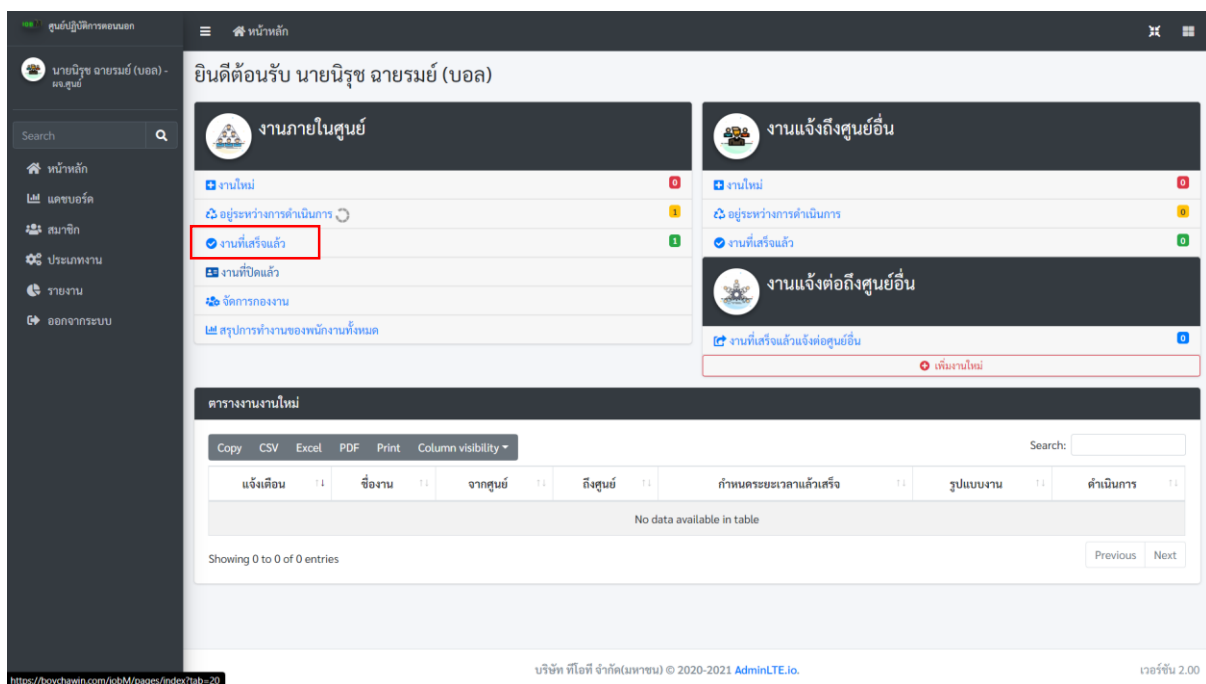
ศูนย์ปฏิบัติการตอนนอก

นายนิรุช ฉายรมย์ (บอล) - ผจ.ศูนย์

Search

หน้าหลัก
แดชบอร์ด
สมาชิก
ประเภทงาน
รายงาน
ออกจากระบบ

หน้าหลัก

ยินดีต้อนรับ นายนิรุช ฉายรมย์ (บอล)

งานภายในศูนย์

งานใหม่ 0
อยู่ระหว่างการดำเนินการ 1
งานที่เสร็จแล้ว 1
งานที่ปิดแล้ว
จัดการกองงาน
สรุปการทำงานของพนักงานทั้งหมด

งานแจ้งถึงศูนย์อื่น

งานใหม่ 0
อยู่ระหว่างการดำเนินการ 0
งานที่เสร็จแล้ว 0

งานแจ้งต่อถึงศูนย์อื่น

งานที่เสร็จแล้วแจ้งต่อศูนย์อื่น 0
เพิ่มงานใหม่

ตารางงานงานใหม่

Copy CSV Excel PDF Print Column visibility

Search:

| แจ้งเตือน | ชื่องาน | จากศูนย์ | ถึงศูนย์ | กำหนดระยะเวลาแล้วเสร็จ | รูปแบบงาน | ดำเนินการ |
|---|---|---|---|---|---|---|
| No data available in table | | | | | | |

Showing 0 to 0 of 0 entries

Previous Next

https://boychawin.com/jobM/pages/index?tab=20

บริษัท ทีโอที จำกัด(มหาชน) © 2020-2021 AdminLTE.io.

เวอร์ชัน 2.00